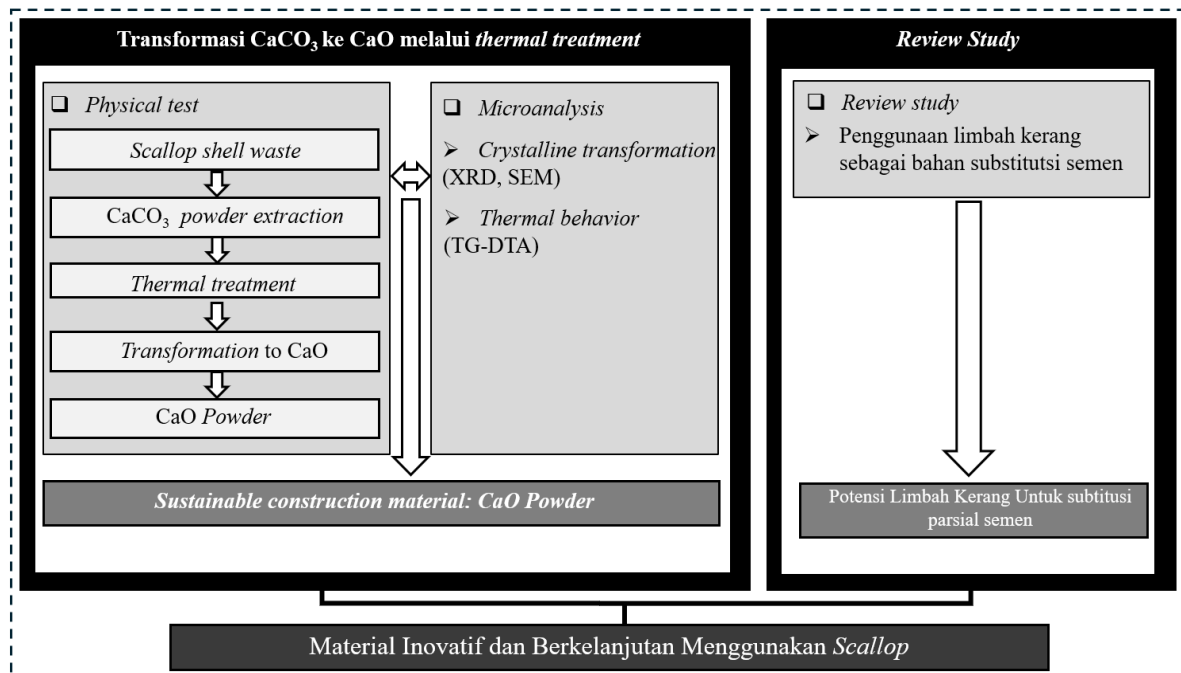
Transformasi $CaCO_3$ ke CaO melalui thermal treatment

❑ Physical test

Scallop shell waste

$CaCO_3$ powder extraction

Thermal treatment

Transformation to CaO

CaO Powder

❑ Microanalysis

➢ Crystalline transformation (XRD, SEM)

➢ Thermal behavior (TG-DTA)

Sustainable construction material: CaO Powder

Review Study

❑ Review study

➢ Penggunaan limbah kerang sebagai bahan substitutsi semen

Potensi Limbah Kerang Untuk subtitusi parsial semen

Material Inovatif dan Berkelanjutan Menggunakan Scallop